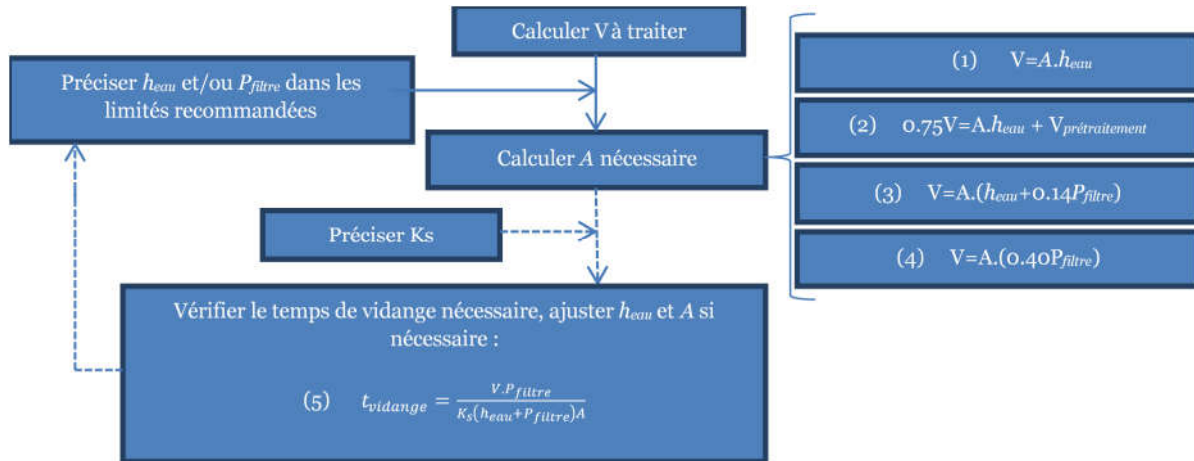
Calculer V à traiter

Préciser $h_{eau}$ et/ou $P_{filtre}$ dans les limités recommandées

Calculer $A$ nécessaire

Préciser Ks

Vérifier le temps de vidange nécessaire, ajuster $h_{eau}$ et $A$ si nécessaire :

(5) $t_{vidange} = \frac{V.P_{filtre}}{K_S(h_{eau}+P_{filtre})A}$

(1) $V=A.h_{eau}$

(2) $0.75V=A.h_{eau} + V_{prétraitement}$

(3) $V=A.(h_{eau}+0.14P_{filtre})$

(4) $V=A.(0.40P_{filtre})$